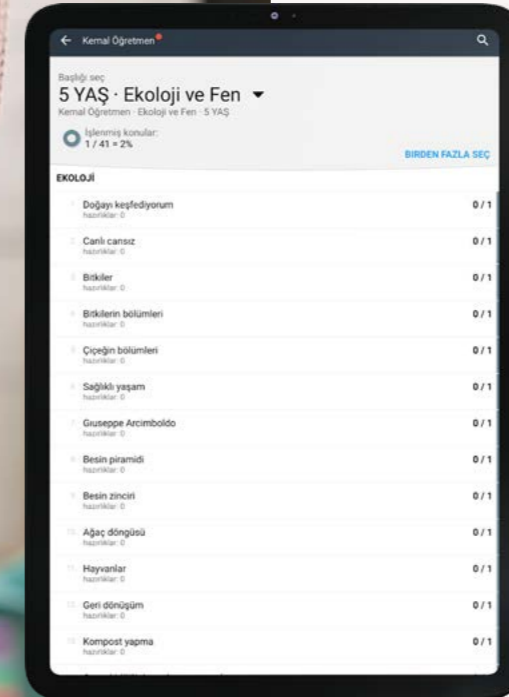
← Kemal Öğretmen

Başlığı seç
5 YAŞ · Ekoloji ve Fen ▾
Kemal Öğretmen · Ekoloji ve Fen · 5 YAŞ

İşlenmiş konular:
1 / 41 = 2%

BIRDEN FAZLA SEÇ

EKOLOJİ

1 Doğayı keşfediyorum
hazırlıklar: 0
0 / 1

2 Canlı cansız
hazırlıklar: 0
0 / 1

3 Bitkiler
hazırlıklar: 0
0 / 1

4 Bitkilerin bölümleri
hazırlıklar: 0
0 / 1

5 Çiçeğin bölümleri
hazırlıklar: 0
0 / 1

6 Sağlıklı yaşam
hazırlıklar: 0
0 / 1

7 Giuseppe Arcimboldo
hazırlıklar: 0
0 / 1

8 Besin piramidi
hazırlıklar: 0
0 / 1

9 Besin zinciri
hazırlıklar: 0
0 / 1

10 Ağaç döngüsü
hazırlıklar: 0
0 / 1

11 Hayvanlar
hazırlıklar: 0
0 / 1

12 Geri dönüşüm
hazırlıklar: 0
0 / 1

13 Kompost yapma
hazırlıklar: 0
0 / 1